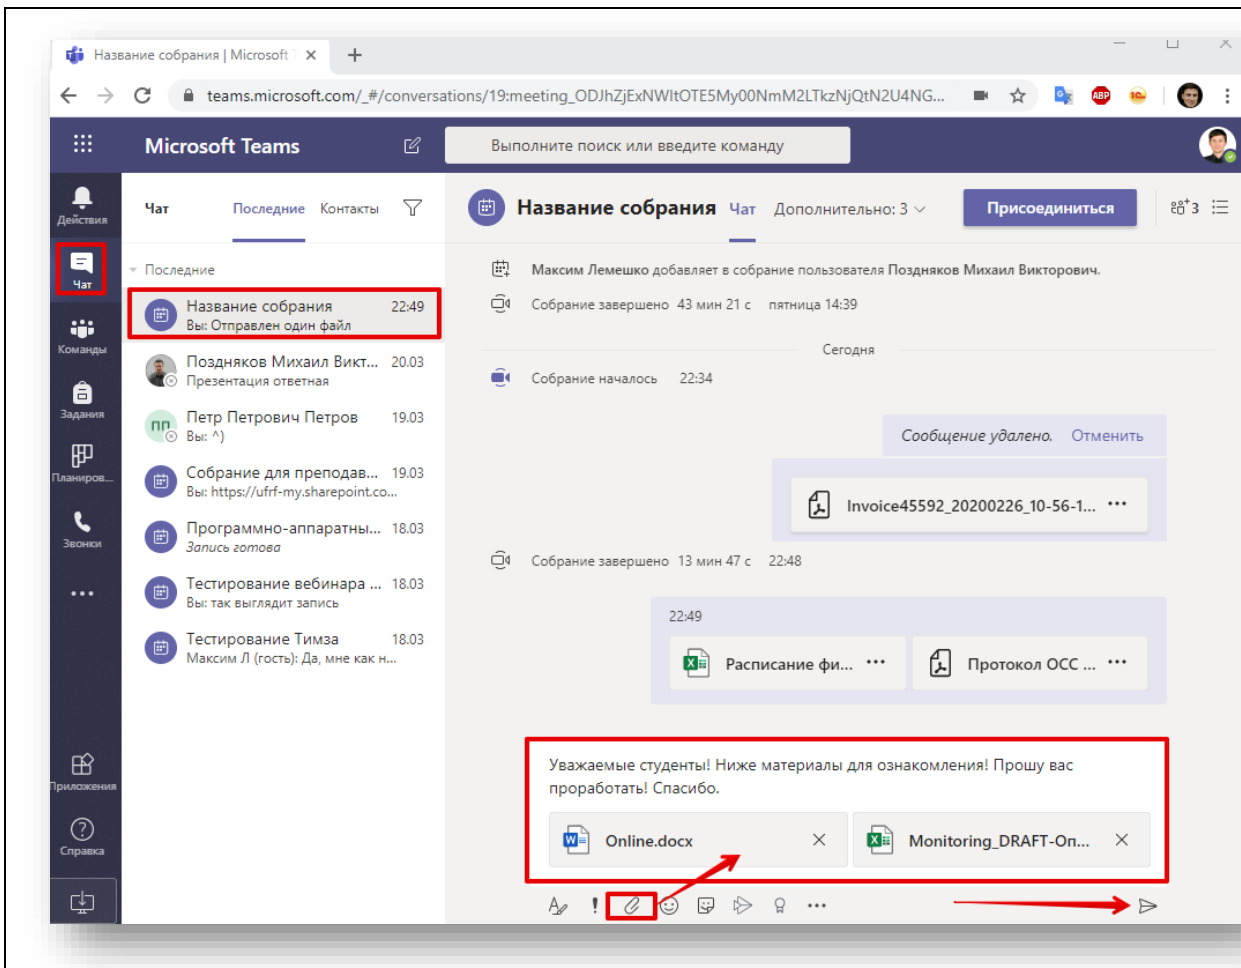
Название собрания | Microsoft

teams.microsoft.com/_#/conversations/19:meeting_ODJhZjExNWItOTE5My00NmM2LTkzNjQtN2U4NG...

Microsoft Teams

Выполните поиск или введите команду

Действия

Чат

Команды

Задания

Планиров...

Звонки

...

Приложения

Справка

Чат

Последние

Контакты

Последние

Название собрания 22:49
Вы: Отправлен один файл

Поздняков Михаил Викт... 20.03
Презентация ответная

ПП Петр Петрович Петров 19.03
Вы: ^)

Собрание для преподав... 19.03
Вы: https://ufrf-my.sharepoint.co...

Программно-аппаратны... 18.03
Запись готова

Тестирование вебинара ... 18.03
Вы: так выглядит запись

Тестирование Тимза 18.03
Максим Л (гость): Да, мне как н...

Название собрания Чат Дополнительно: 3

Присоединиться

3

Максим Лемешко добавляет в собрание пользователя Поздняков Михаил Викторович.

Собрание завершено 43 мин 21 с пятница 14:39

Сегодня

Собрание началось 22:34

Сообщение удалено. Отменить

Invoice45592_20200226_10-56-1... ...

Собрание завершено 13 мин 47 с 22:48

22:49

Расписание фи... ...

Протокол ОСС ... ...

Уважаемые студенты! Ниже материалы для ознакомления! Прошу вас проработать! Спасибо.

Online.docx

Monitoring_DRAFT-On...